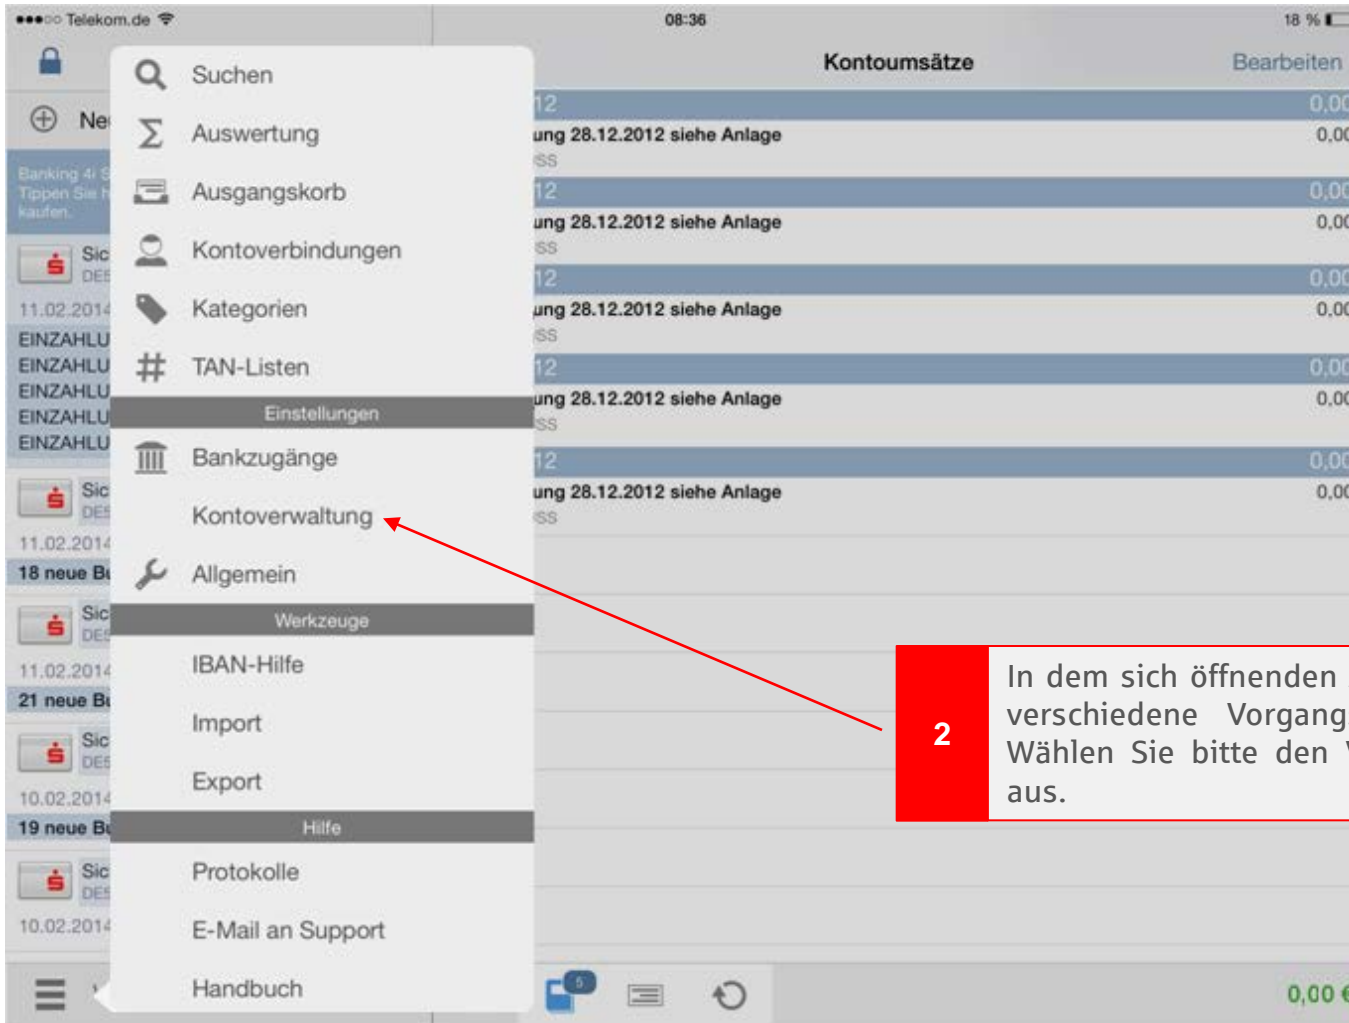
●●●○○ Telekom.de
08:36
18 %

Ne
Banking 4i S
Tippen Sie h
kaufen.
Sic
DE
11.02.2014
EINZAHLU
EINZAHLU
EINZAHLU
EINZAHLU
EINZAHLU
Sic
DE
11.02.2014
18 neue Bu
Sic
DE
11.02.2014
21 neue Bu
Sic
DE
10.02.2014
19 neue Bu
Sic
DE
10.02.2014

Suchen
Auswertung
Ausgangskorb
Kontoverbindungen
Kategorien
TAN-Listen
Einstellungen
Bankzugänge
Kontoverwaltung
Allgemein
Werkzeuge
IBAN-Hilfe
Import
Export
Hilfe
Protokolle
E-Mail an Support
Handbuch

Kontoumsätze
Bearbeiten
12
0,00
ung 28.12.2012 siehe Anlage
0,00
SS
12
0,00
ung 28.12.2012 siehe Anlage
0,00
SS
12
0,00
ung 28.12.2012 siehe Anlage
0,00
SS
12
0,00
ung 28.12.2012 siehe Anlage
0,00
SS
12
0,00
ung 28.12.2012 siehe Anlage
0,00
SS

2
In dem sich öffnenden
verschiedene Vorgang
Wählen Sie bitte den
aus.

5
0,00 €